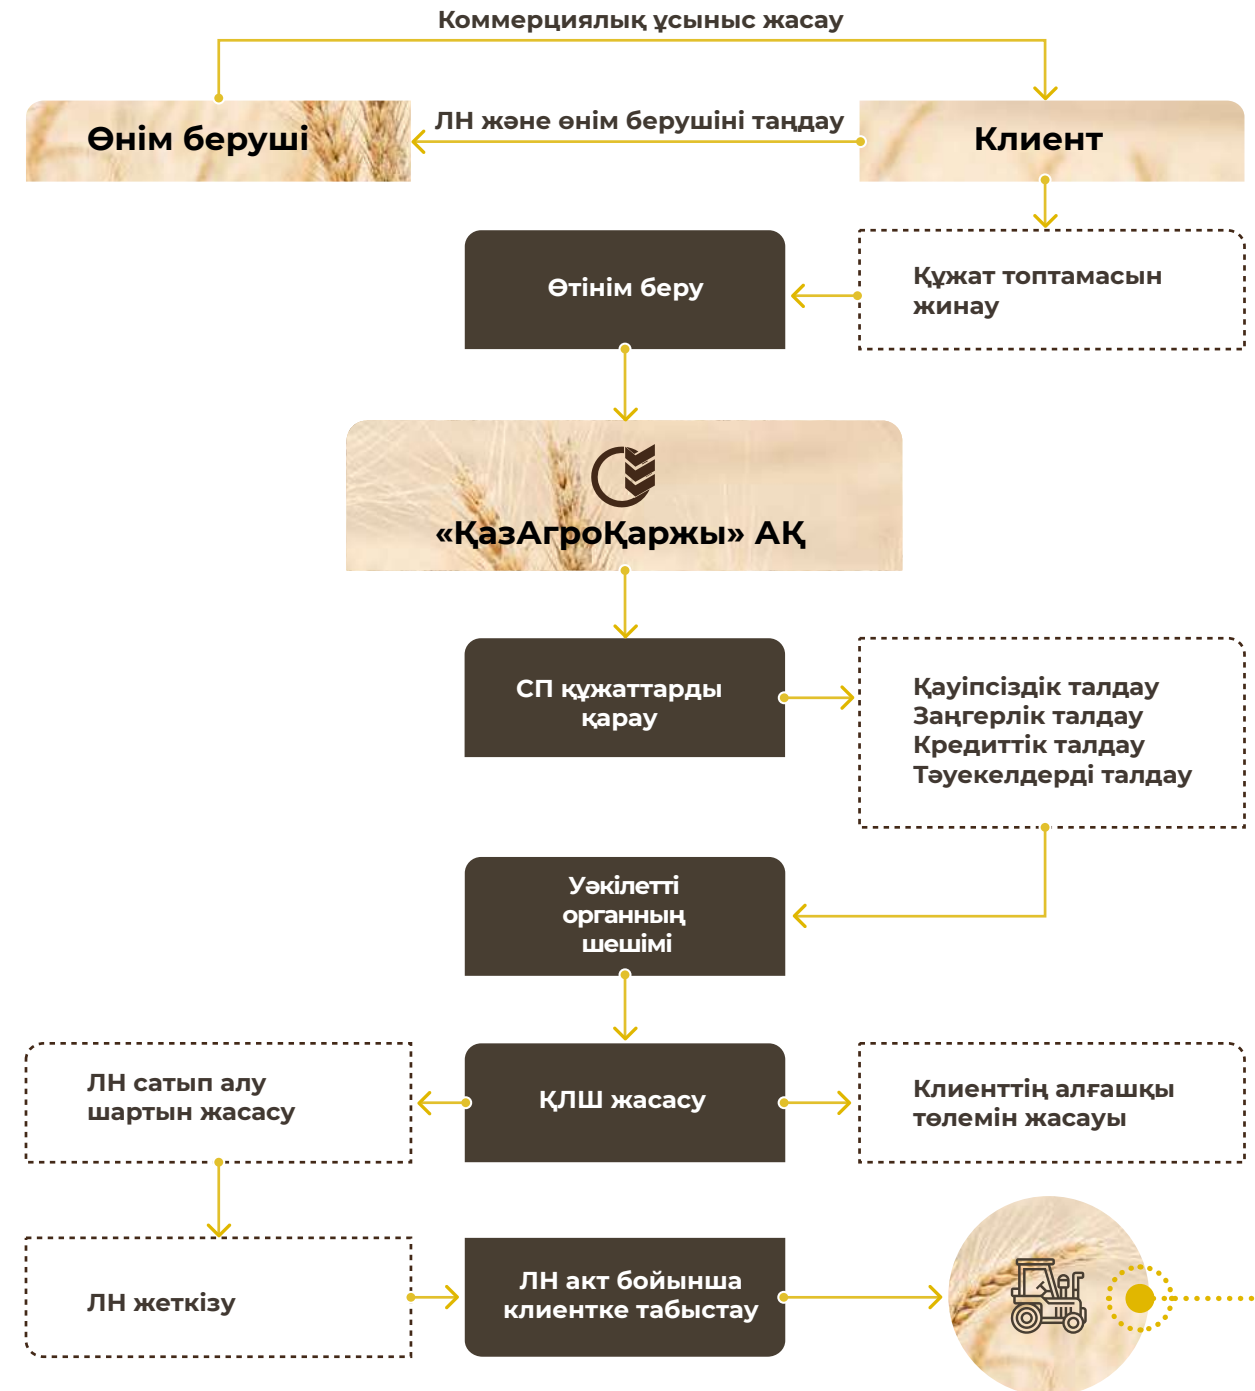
Коммерциялық ұсыныс жасау

Өнім беруші

ЛН және өнім берушіні таңдау

Клиент

Өтінім беру

Құжат топтамасын жинау

«ҚазАгроҚаржы» АҚ

СП құжаттарды қарау

Қауіпсіздік талдау
Заңгерлік талдау
Кредиттік талдау
Тәуекелдерді талдау

Уәкілетті органның шешімі

ЛН сатып алу шартын жасасу

ҚЛШ жасасу

Клиенттің алғашқы төлемін жасауы

ЛН жеткізу

ЛН акт бойынша клиентке табыстау